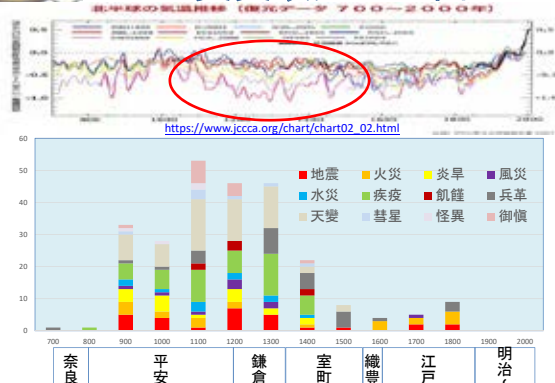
北半球の気温推移（復元データ 700～2000年）

https://www.jccca.org/chart/chart02_02.html

60
50
40
30
20
10
0

地震 火災 炎旱 風災
水災 疾疫 飢饉 兵革
天變 彗星 怪異 御愼

700 800 900 1000 1100 1200 1300 1400 1500 1600 1700 1800 1900 2000

奈良 平安 鎌倉 室町 織豊 江戸 明治